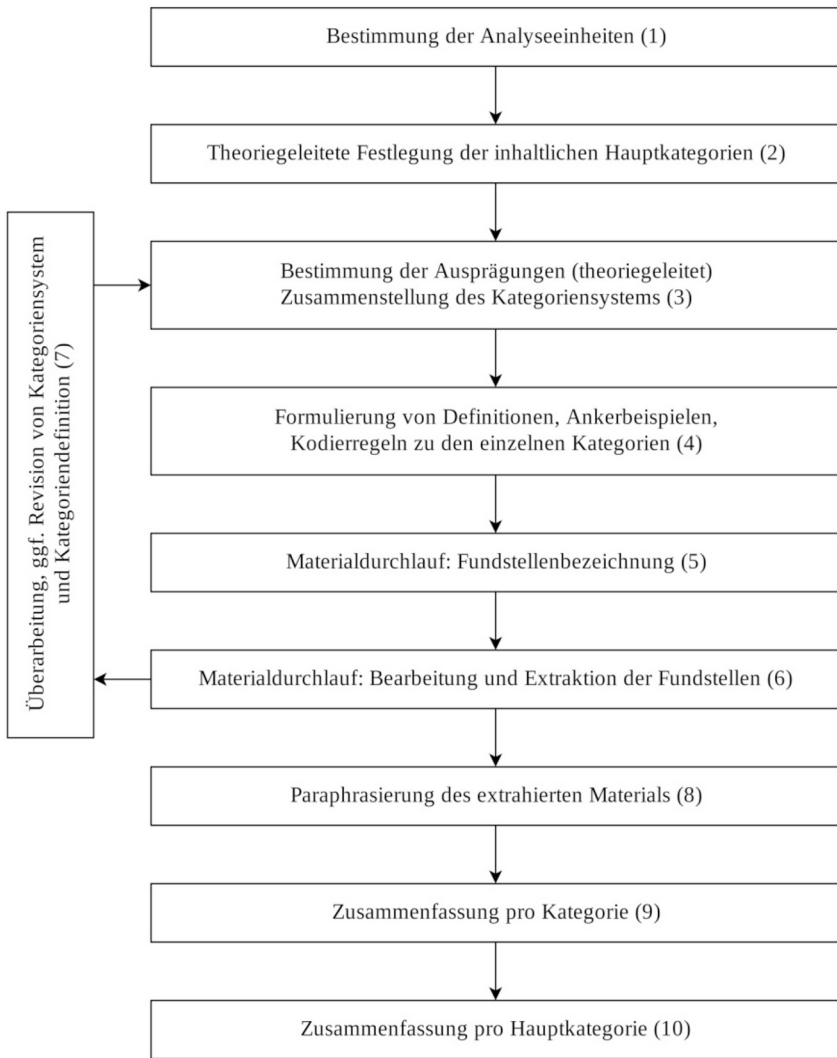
Bestimmung der Analyseeinheiten (1)

Theoriegeleitete Festlegung der inhaltlichen Hauptkategorien (2)

Überarbeitung, ggf. Revision von Kategoriensystem und Kategoriendefinition (7)

Bestimmung der Ausprägungen (theoriegeleitet)
Zusammenstellung des Kategoriensystems (3)

Formulierung von Definitionen, Ankerbeispielen, Kodierregeln zu den einzelnen Kategorien (4)

Materialdurchlauf: Fundstellenbezeichnung (5)

Materialdurchlauf: Bearbeitung und Extraktion der Fundstellen (6)

Paraphrasierung des extrahierten Materials (8)

Zusammenfassung pro Kategorie (9)

Zusammenfassung pro Hauptkategorie (10)